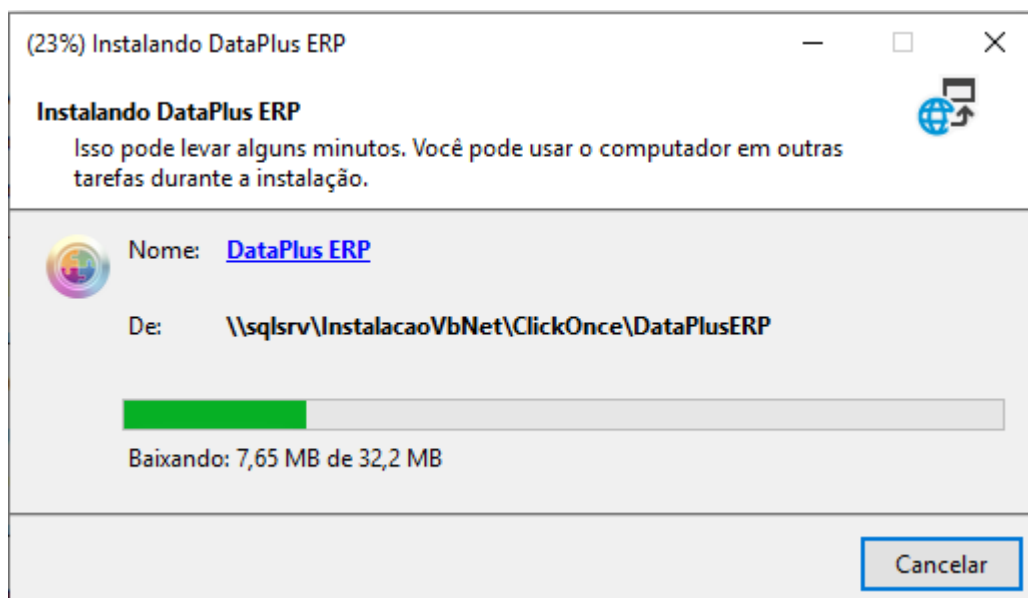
(23%) Instalando DataPlus ERP

Instalando DataPlus ERP

Isso pode levar alguns minutos. Você pode usar o computador em outras tarefas durante a instalação.

Nome: DataPlus ERP

De: \\sqlsrv\InstalacaoVbNet\ClickOnce\DataPlusERP

Baixando: 7,65 MB de 32,2 MB

Cancelar